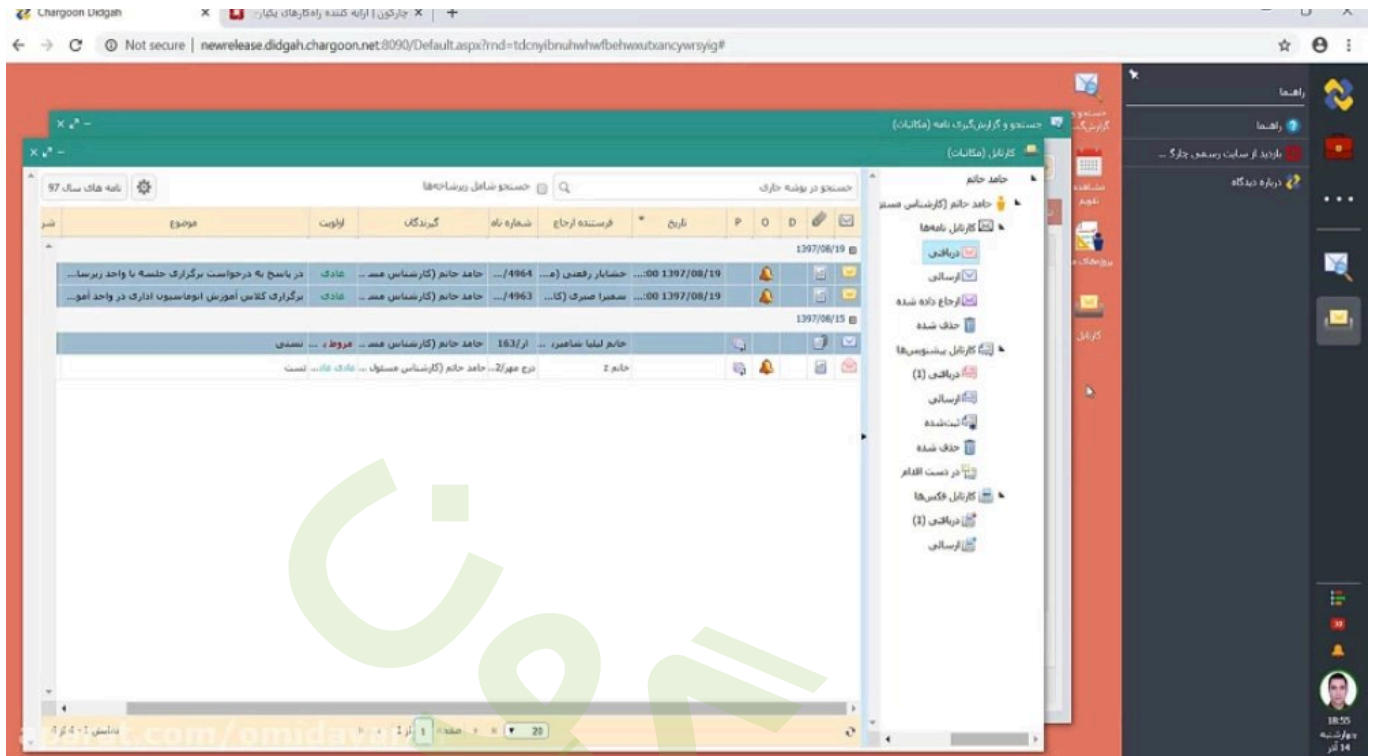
Chargoon Didgah × چارگون | ارایه کننده راهکارهای یکپار... × +

Not secure | newrelease.didgah.chargoon.net:8090/Default.aspx?rnd=tdcnyibnuhwhwfbehwxutxancywrsyig#

راهنما
راهنما
بازدید از سایت رسمی چارگ...
درباره دیدگاه

جستجو و گزارش‌گیری نامه (مکاتبات)
کارتابل (مکاتبات)

حامد خانم
حامد خانم (کارشناس مسئو...
کارتابل نامه‌ها
دریافتی
ارسالی
ارجاع داده شده
حذف شده
کارتابل پیشنویس‌ها
دریافتی (1)
ارسالی
ثبت‌شده
حذف شده
در دست اقدام
کارتابل فکس‌ها
دریافتی (1)
ارسالی

جستجو در پوشه جاری
جستجو شامل زیرشاخه‌ها
نامه های سال 97

| | | D | O | P | تاریخ | فرستنده ارجاع | شماره نامه | گیرندگان | اولویت | موضوع |
|---|---|---|---|---|---|---|---|---|---|---|
| 1397/08/19 | | | | | | | | | | |
| | | | | | 1397/08/19 00:... | حشایار رفعتی (م... | 4964/... | حامد خانم (کارشناس مسـ... | عادی | در پاسخ به درخواست برگزاری جلسه با واحد زیرسا... |
| | | | | | 1397/08/19 00:... | سمیرا صبری (کا... | 4963/... | حامد خانم (کارشناس مسـ... | عادی | برگزاری کلاس آموزش اتوماسیون اداری در واحد آمو... |
| 1397/08/15 | | | | | | | | | | |
| | | | | | | خانم لیلا شامیری ... | 163/از | حامد خانم (کارشناس مسـ... | مروط... | تستی |
| | | | | | | خانم 2 | درج مهر/2... | حامد خانم (کارشناس مسئول... | عادی عادی... | تست |

20 | صفحه 1 از 1
نمایش 1 - 4 از 4

مشاهده تقویم
پروژه‌های م...
کارتابل
جستجو و گزارش‌گ...

18:55
چهارشنبه
14 آذر